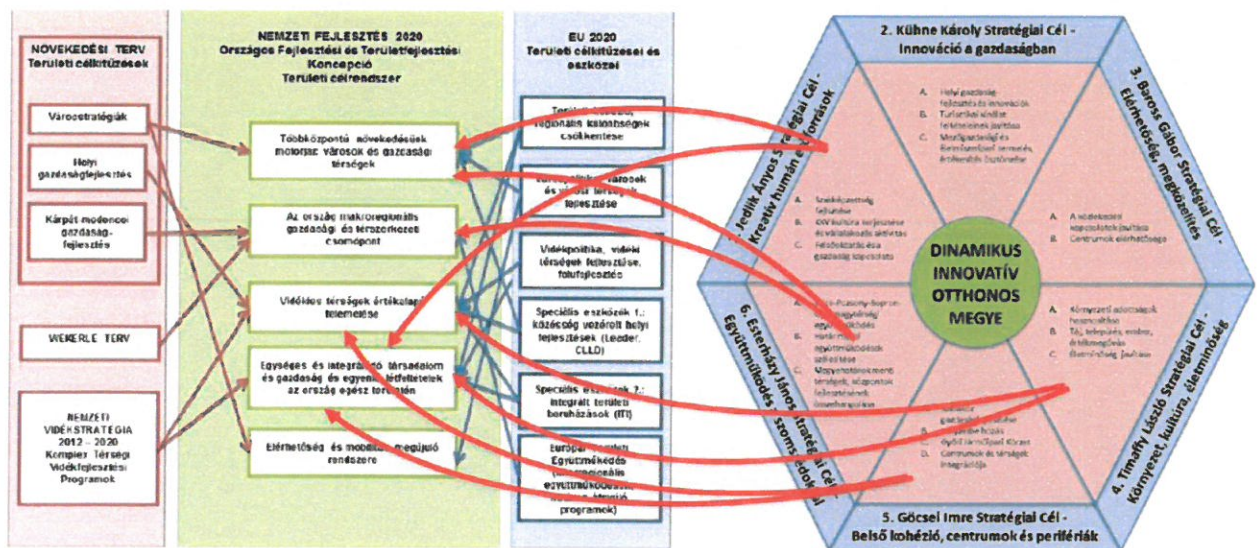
NÖVEKEDÉSI TERV
Területi célkitűzések

Várostratégiák

Helyi gazdaságfejlesztés

Kárpát-medencei gazdaság-fejlesztés

WEKERLE TERV

NEMZETI VIDÉKSTRATÉGIA 2012 – 2020
Komplex Térségi Vidékfejlesztési Programok

NEMZETI FEJLESZTÉS 2020
Országos Fejlesztési és Területfejlesztési Koncepció
Területi célrendszer

Többközpontú növekedési motorjai: városok és gazdasági térségek

Az ország makroregionális gazdasági és térszerkezeti csomópont

Vidékies térségek értékalapú fejlesztése

Egységes és integrálódó társadalom és gazdaság és egyenlő létfeltételek az ország egész területén

Elérhetőség és mobilitás megújuló rendszere

EU 2020
Területi célkitűzései és eszközei

Területi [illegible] regionális különbségek csökkentése

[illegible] városok és vidéki térségek fejlesztése

Vidékpolitika, vidéki térségek fejlesztése, felzárkóztatás

Speciális eszközök 1.: közösség vezérelt helyi fejlesztések (Leader, CLLD)

Speciális eszközök 2.: integrált területi beruházások (ITI)

Európai Területi Együttműködés ([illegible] együttműködés, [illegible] programok)

2. Kühne Károly Stratégiai Cél - Innováció a gazdaságban

A. Helyi gazdaság fejlesztés és innováció
B. Turisztikai kínálat fejlesztése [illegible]
C. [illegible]

3. Baross Gábor Stratégiai Cél - Elérhetőség, megközelítés

A. A közlekedési kapcsolatok javítása
B. Centrumok elérhetősége

4. Tímaffy László Stratégiai Cél - Környezet, kultúra, életminőség

A. Környezeti adottságok hasznosítása
B. Táj, település, ember, értékmegőrzés
C. Életminőség javítása

5. Göcsei Imre Stratégiai Cél - Belső kohézió, centrumok és perifériák

A. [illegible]
B. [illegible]
C. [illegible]
D. Centrumok és térségek integrációja

6. Esterházy János Stratégiai Cél - Együttműködés, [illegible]

A. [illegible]
B. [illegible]
C. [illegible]

1. Jedlik Ányos Stratégiai Cél - Kreatív humán erőforrások

A. Szakképzettség fejlesztése
B. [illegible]
C. Felsőoktatás és a gazdaság kapcsolata

DINAMIKUS INNOVATÍV OTTHONOS MEGYE